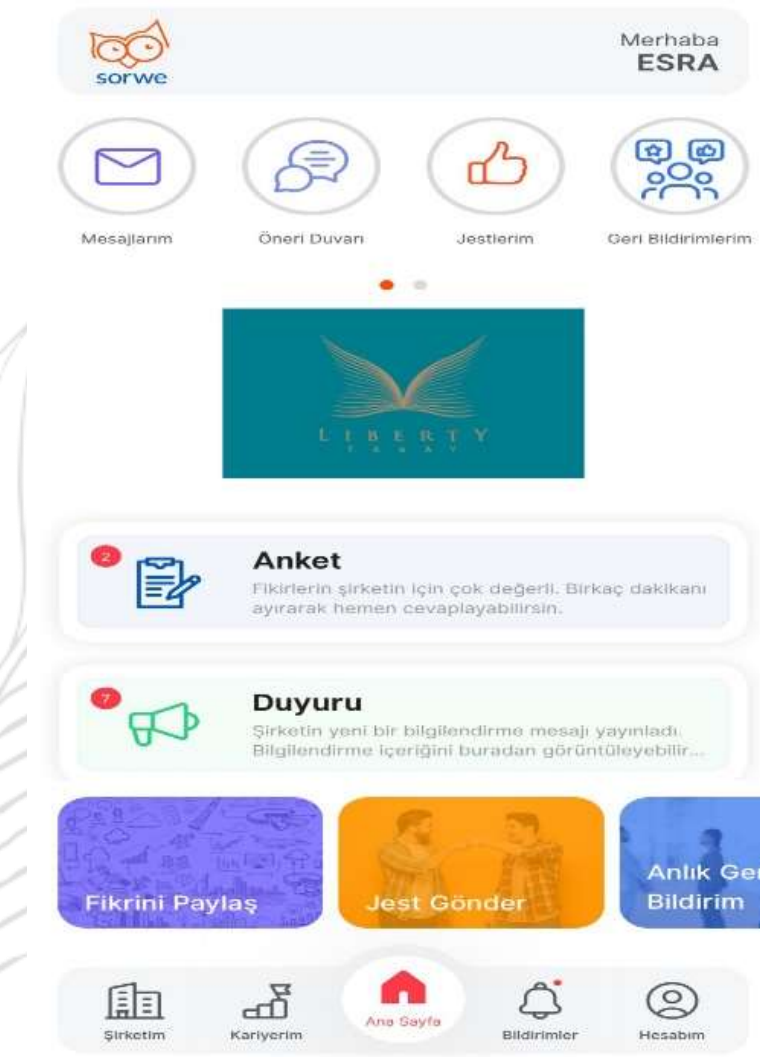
sorwe

Merhaba
ESRA

Mesajlarım

Öneri Duvarı

Jestlerim

Geri Bildirimlerim

LIBERTY
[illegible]

2

Anket

Fikirlerin şirketin için çok değerli. Birkaç dakikanı ayırarak hemen cevaplayabilirsin.

7

Duyuru

Şirketin yeni bir bilgilendirme mesajı yayınladı. Bilgilendirme içeriğini buradan görüntüleyebilir...

Fikrini Paylaş

Jest Gönder

Anlık Ger
Bildirim

Şirketim

Kariyerim

Ana Sayfa

Bildirimler

Hesabım